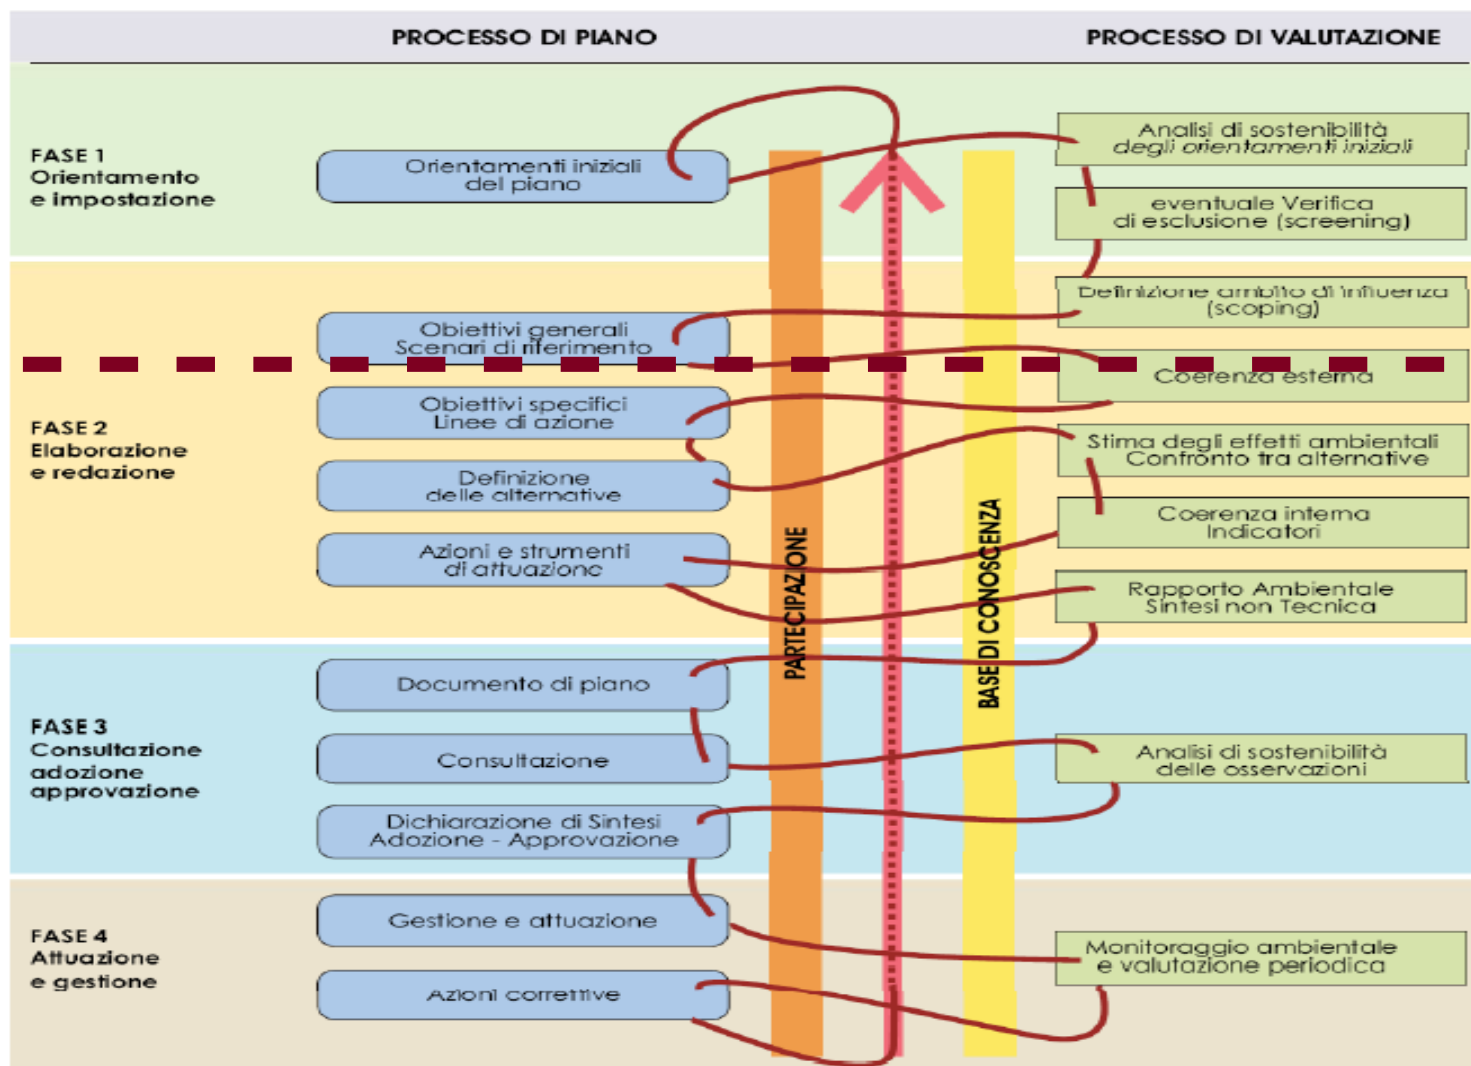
PROCESSO DI PIANO

PROCESSO DI VALUTAZIONE

FASE 1
Orientamento
e impostazione

Orientamenti iniziali
del piano

Analisi di sostenibilità
degli orientamenti iniziali

eventuale Verifica
di esclusione (screening)

Definizione ambito di influenza
(scoping)

Obiettivi generali
Scenari di riferimento

Coerenza esterna

FASE 2
Elaborazione
e redazione

Obiettivi specifici
Linee di azione

Stima degli effetti ambientali
Confronto tra alternative

Definizione
delle alternative

Coerenza interna
Indicatori

Azioni e strumenti
di attuazione

Rapporto Ambientale
Sintesi non Tecnica

PARTECIPAZIONE

BASE DI CONOSCENZA

FASE 3
Consultazione
adozione
approvazione

Documento di piano

Consultazione

Analisi di sostenibilità
delle osservazioni

Dichiarazione di Sintesi
Adozione - Approvazione

FASE 4
Attuazione
e gestione

Gestione e attuazione

Monitoraggio ambientale
e valutazione periodica

Azioni correttive